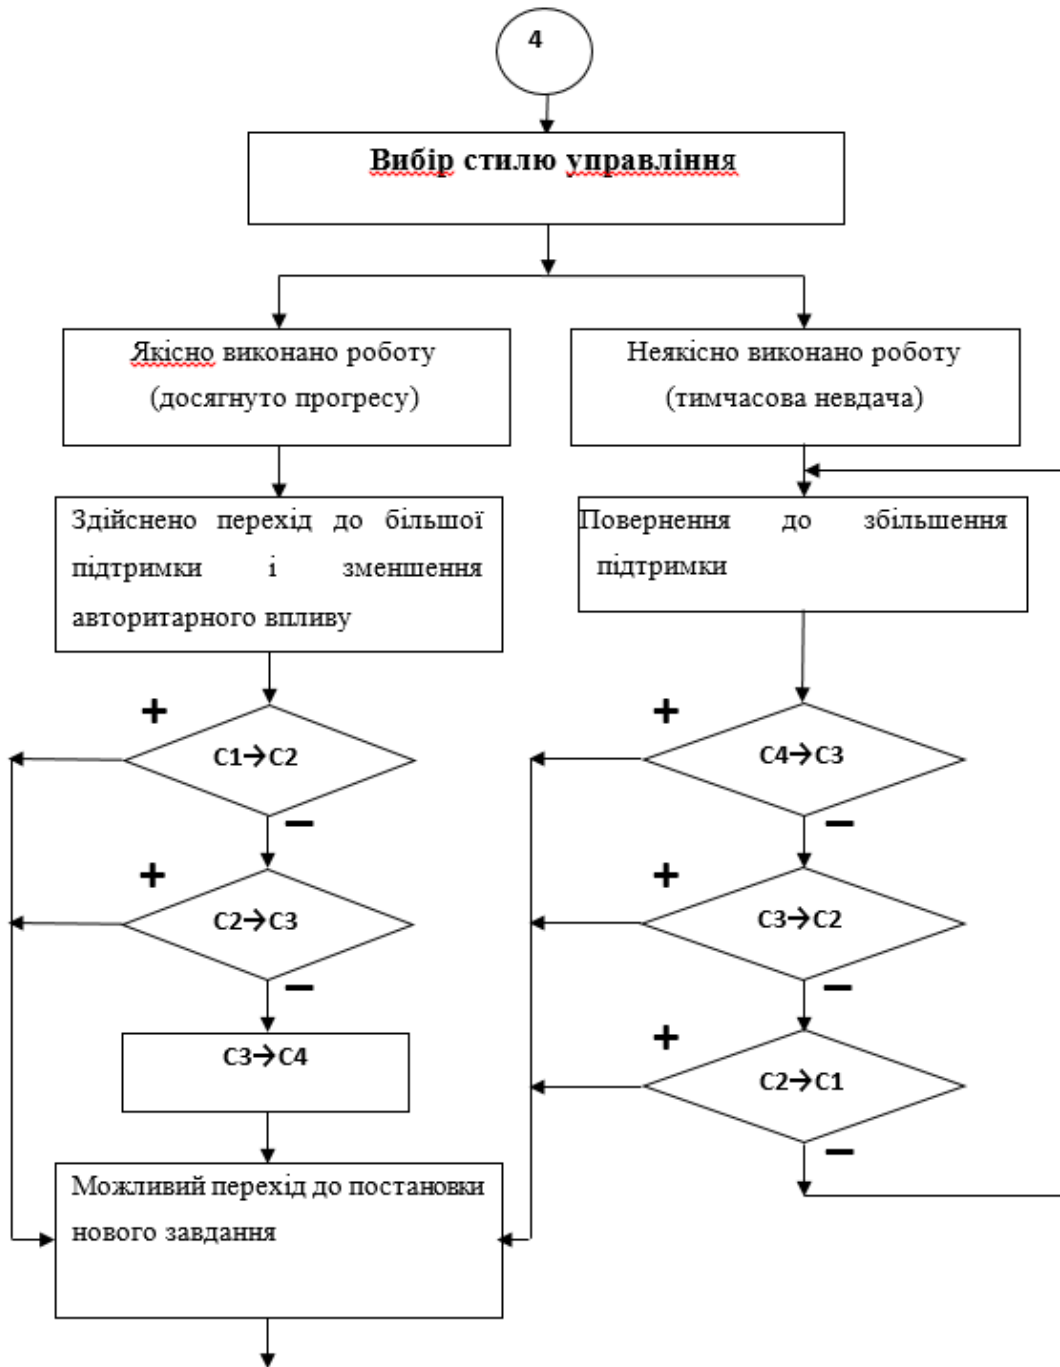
4

Вибір стилю управління

Якісно виконано роботу (досягнуто прогресу)

Неякісно виконано роботу (тимчасова невдача)

Здійснено перехід до більшої підтримки і зменшення авторитарного впливу

Повернення до збільшення підтримки

+

С1→С2

−

+

С2→С3

−

С3→С4

+

С4→С3

−

+

С3→С2

−

+

С2→С1

−

Можливий перехід до постановки нового завдання